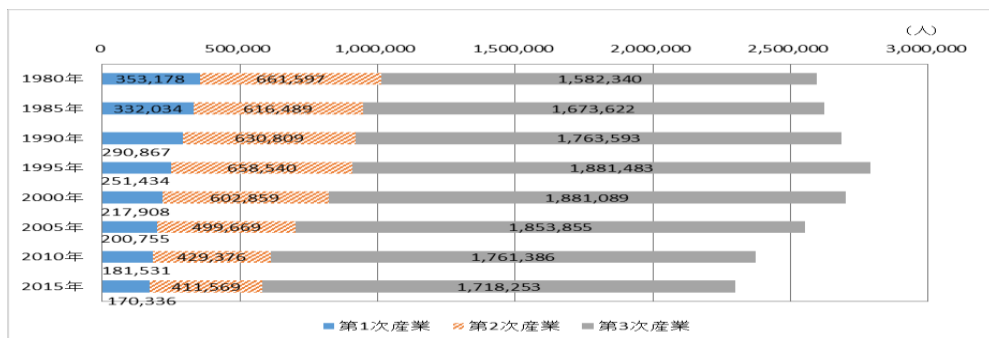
（人）

0 500,000 1,000,000 1,500,000 2,000,000 2,500,000 3,000,000

| | 第1次産業 | 第2次産業 | 第3次産業 |
|---|---|---|---|
| 1980年 | 353,178 | 661,597 | 1,582,340 |
| 1985年 | 332,034 | 616,489 | 1,673,622 |
| 1990年 | 290,867 | 630,809 | 1,763,593 |
| 1995年 | 251,434 | 658,540 | 1,881,483 |
| 2000年 | 217,908 | 602,859 | 1,881,089 |
| 2005年 | 200,755 | 499,669 | 1,853,855 |
| 2010年 | 181,531 | 429,376 | 1,761,386 |
| 2015年 | 170,336 | 411,569 | 1,718,253 |

第1次産業 第2次産業 第3次産業